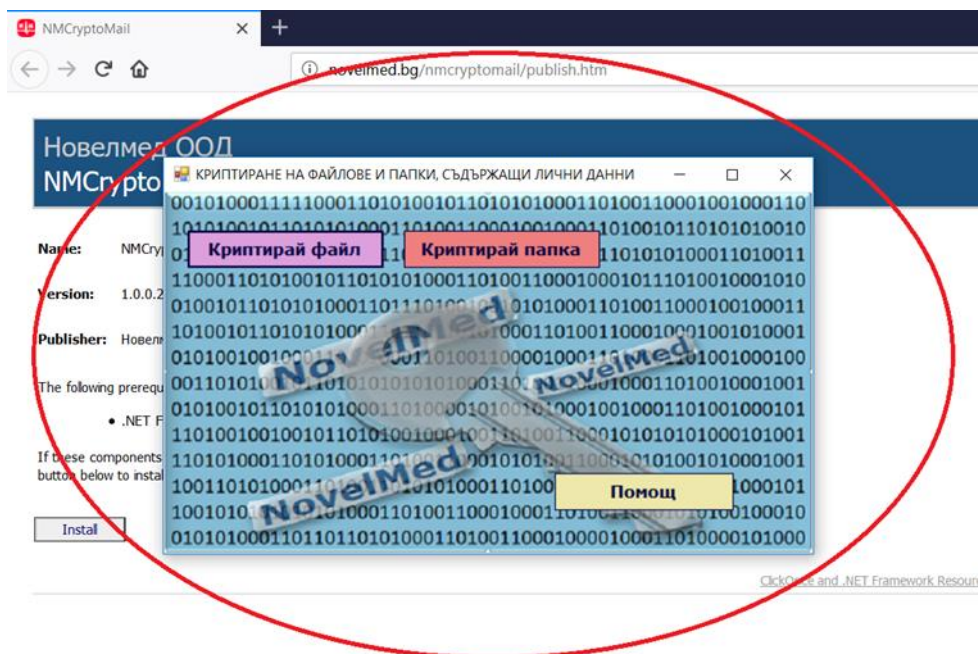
NMCryptoMail ×

novelmed.bg/nmcryptomail/publish.htm

Новелмед ООД
NMCrypto

Name: NMCry

Version: 1.0.0.2

Publisher: Новелм

The following prerequ

• .NET F

If these components
button below to instal

Install

КРИПТИРАНЕ НА ФАЙЛОВЕ И ПАПКИ, СЪДЪРЖАЩИ ЛИЧНИ ДАННИ

Криптирай файл

Криптирай папка

NovelMed

NovelMed

NovelMed

NovelMed

Помощ

ClickOnce and .NET Framework Resou